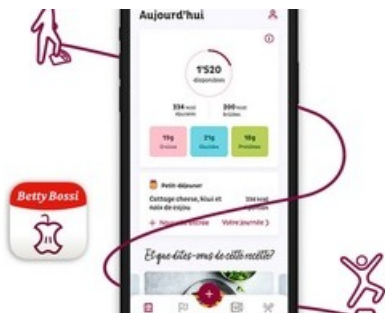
Aujourd'hui

1'520
disponibles

334 kcal
absorbées

200 kcal
brûlées

15g
Graisse

21g
Glucides

18g
Protéines

Petit-déjeuner

Cottage cheese, kiwi et noix de cajou

334 kcal

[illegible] Nouvelle entrée

Votre journée >

Et que dites-vous de cette recette?

Betty Bossi